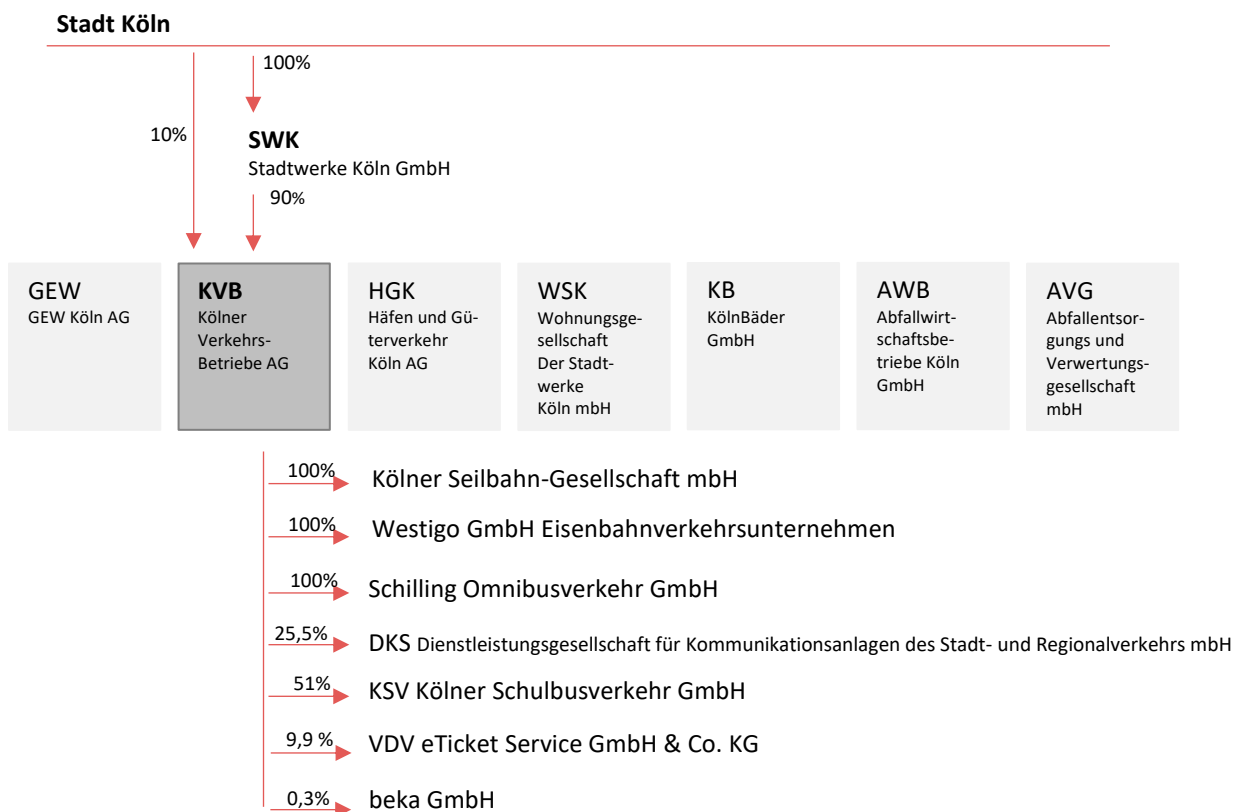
Stadt Köln

100%

10%

SWK
Stadtwerke Köln GmbH

90%

GEW
GEW Köln AG

KVB
Kölner Verkehrs-Betriebe AG

HGK
Häfen und Güterverkehr Köln AG

WSK
Wohnungsgesellschaft Der Stadtwerke Köln mbH

KB
KölnBäder GmbH

AWB
Abfallwirtschaftsbetriebe Köln GmbH

AVG
Abfallentsorgungs und Verwertungsgesellschaft mbH

100% Kölner Seilbahn-Gesellschaft mbH

100% Westigo GmbH Eisenbahnverkehrsunternehmen

100% Schilling Omnibusverkehr GmbH

25,5% DKS Dienstleistungsgesellschaft für Kommunikationsanlagen des Stadt- und Regionalverkehrs mbH

51% KSV Kölner Schulbusverkehr GmbH

9,9 % VDV eTicket Service GmbH & Co. KG

0,3% beka GmbH